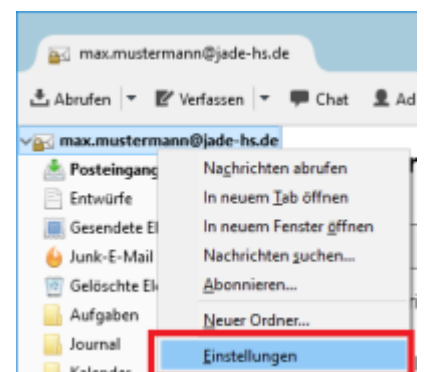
max.mustermann@jade-hs.de

Abrufen | Verfassen | Chat | Ad

max.mustermann@jade-hs.de

Posteingang
Entwürfe
Gesendete El
Junk-E-Mail
Gelöschte El
Aufgaben
Journal
Kalender

Nachrichten abrufen
In neuem Tab öffnen
In neuem Fenster öffnen
Nachrichten suchen...
Abonnieren...
Neuer Ordner...
Einstellungen